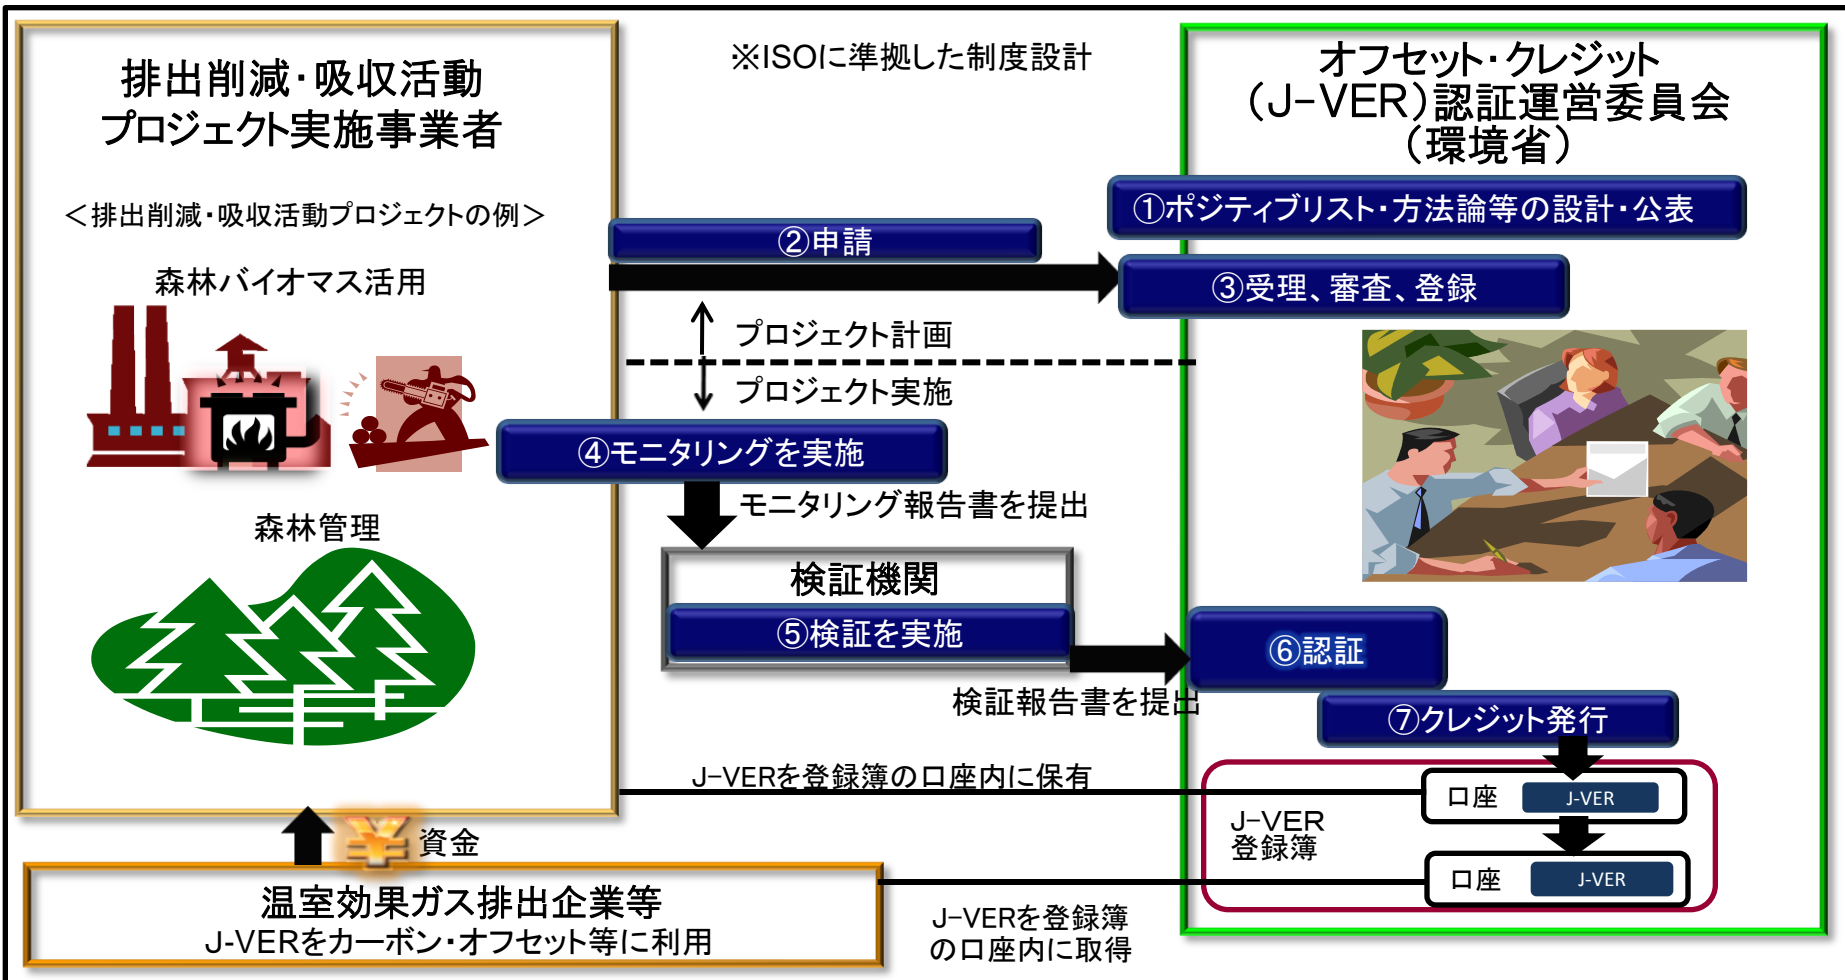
排出削減・吸収活動
プロジェクト実施事業者

＜排出削減・吸収活動プロジェクトの例＞

森林バイオマス活用

森林管理

※ISOに準拠した制度設計

オフセット・クレジット
（J-VER）認証運営委員会
（環境省）

①ポジティブリスト・方法論等の設計・公表

②申請

③受理、審査、登録

プロジェクト計画

プロジェクト実施

④モニタリングを実施

モニタリング報告書を提出

検証機関

⑤検証を実施

⑥認証

検証報告書を提出

⑦クレジット発行

J-VERを登録簿の口座内に保有

口座 J-VER

J-VER
登録簿

口座 J-VER

¥ 資金

温室効果ガス排出企業等
J-VERをカーボン・オフセット等に利用

J-VERを登録簿
の口座内に取得